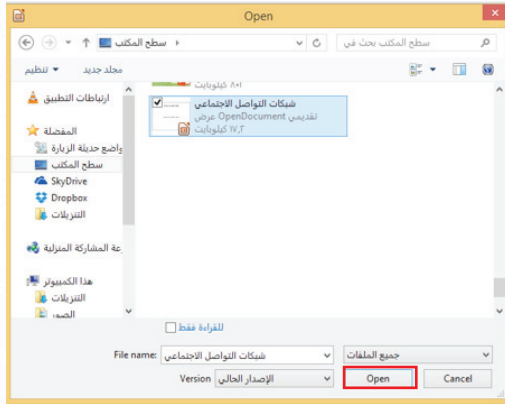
Open

سطح المكتب

سطح المكتب بحث في

تنظيم
مجلد جديد

ارتباطات التطبيق
المفضلة
مواضع حديثة الزيارة
سطح المكتب
SkyDrive
Dropbox
التنزيلات
مجموعة المشاركة المنزلية
هذا الكمبيوتر
التنزيلات
الصور

٨٠١ كيلوبايت

شبكات التواصل الاجتماعي
تقديمي OpenDocument عرض
١٧,٣ كيلوبايت

للقراءة فقط

File name: شبكات التواصل الاجتماعي
جميع الملفات
Version الإصدار الحالي
Open
Cancel